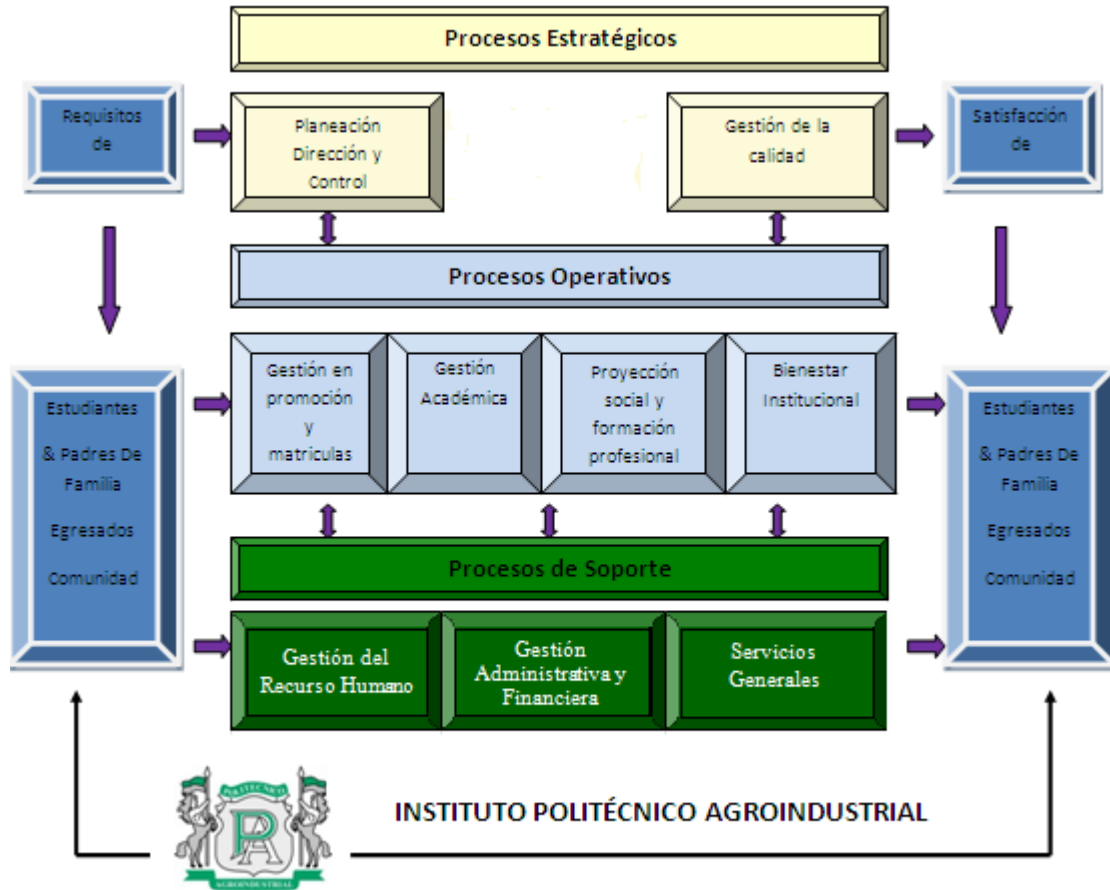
Procesos Estratégicos

Requisitos de

Planeación Dirección y Control

Gestión de la calidad

Satisfacción de

Procesos Operativos

Estudiantes & Padres De Familia Egresados Comunidad

Gestión en promoción y matriculas

Gestión Académica

Proyección social y formación profesional

Bienestar Institucional

Estudiantes & Padres De Familia Egresados Comunidad

Procesos de Soporte

Gestión del Recurso Humano

Gestión Administrativa y Financiera

Servicios Generales

POLITÉCNICO
PA
AGROINDUSTRIAL

INSTITUTO POLITÉCNICO AGROINDUSTRIAL